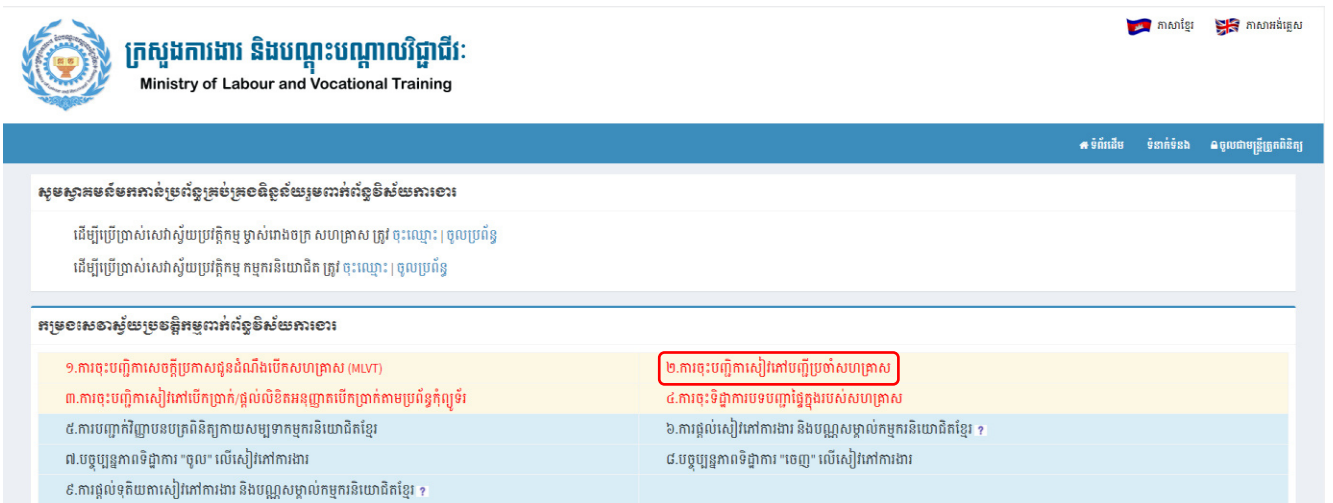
ក្រសួងការងារ និងបណ្តុះបណ្តាលវិជ្ជាជីវៈ
Ministry of Labour and Vocational Training

ភាសាខ្មែរ ភាសាអង់គ្លេស

ទំព័រដើម ទំនាក់ទំនង ចូលជាមន្ត្រីត្រួតពិនិត្យ

សូមស្វាគមន៍មកកាន់ប្រព័ន្ធគ្រប់គ្រងទិន្នន័យរួមពាក់ព័ន្ធវិស័យការងារ

ដើម្បីប្រើប្រាស់សេវាស្វ័យប្រវត្តិកម្ម ម្ចាស់រោងចក្រ សហគ្រាស ត្រូវ ចុះឈ្មោះ | ចូលប្រព័ន្ធ

ដើម្បីប្រើប្រាស់សេវាស្វ័យប្រវត្តិកម្ម កម្មករនិយោជិត ត្រូវ ចុះឈ្មោះ | ចូលប្រព័ន្ធ

កម្រងសេវាស្វ័យប្រវត្តិកម្មពាក់ព័ន្ធវិស័យការងារ

| | |
|---|---|
| ១.ការចុះបញ្ជិកាសេចក្តីប្រកាសជូនដំណឹងបើកសហគ្រាស (MLVT) | ២.ការចុះបញ្ជិកាសៀវភៅបញ្ជីប្រចាំសហគ្រាស |
| ៣.ការចុះបញ្ជិកាសៀវភៅបើកប្រាក់/ផ្តល់លិខិតអនុញ្ញាតបើកប្រាក់តាមប្រព័ន្ធកុំព្យូទ័រ | ៤.ការចុះទិដ្ឋាការបទបញ្ជាផ្ទៃក្នុងរបស់សហគ្រាស |
| ៥.ការបញ្ចាក់ព្រៀបធៀបការពិនិត្យកាយសម្បទាកម្មករនិយោជិតខ្មែរ | ៦.ការផ្តល់សៀវភៅការងារ និងបណ្ណសម្គាល់កម្មករនិយោជិតខ្មែរ ? |
| ៧.បច្ចុប្បន្នភាពទិដ្ឋាការ "ចូល" លើសៀវភៅការងារ | ៨.បច្ចុប្បន្នភាពទិដ្ឋាការ "ចេញ" លើសៀវភៅការងារ |
| ៩.ការផ្តល់ទុតិយតាសៀវភៅការងារ និងបណ្ណសម្គាល់កម្មករនិយោជិតខ្មែរ ? | |